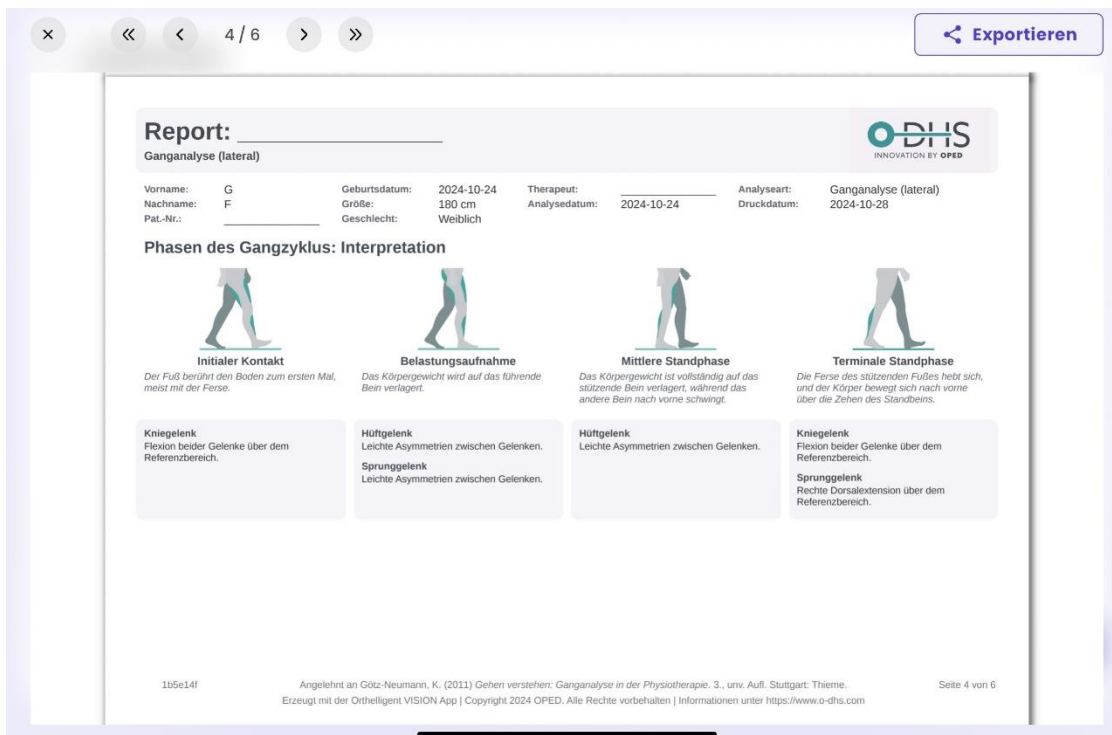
× « ‹ 4 / 6 › »

Exportieren

Report: ________________
Ganganalyse (lateral)

O-DHS
INNOVATION BY OPED

| Vorname: | G | Geburtsdatum: | 2024-10-24 | Therapeut: | __________ | Analyseart: | Ganganalyse (lateral) |
|---|---|---|---|---|---|---|---|
| Nachname: | F | Größe: | 180 cm | Analysedatum: | 2024-10-24 | Druckdatum: | 2024-10-28 |
| Pat.-Nr.: | __________ | Geschlecht: | Weiblich | | | | |

Phasen des Gangzyklus: Interpretation

Initialer Kontakt
Der Fuß berührt den Boden zum ersten Mal, meist mit der Ferse.

Belastungsaufnahme
Das Körpergewicht wird auf das führende Bein verlagert.

Mittlere Standphase
Das Körpergewicht ist vollständig auf das stützende Bein verlagert, während das andere Bein nach vorne schwingt.

Terminale Standphase
Die Ferse des stützenden Fußes hebt sich, und der Körper bewegt sich nach vorne über die Zehen des Standbeins.

Kniegelenk
Flexion beider Gelenke über dem Referenzbereich.

Hüftgelenk
Leichte Asymmetrien zwischen Gelenken.
Sprunggelenk
Leichte Asymmetrien zwischen Gelenken.

Hüftgelenk
Leichte Asymmetrien zwischen Gelenken.

Kniegelenk
Flexion beider Gelenke über dem Referenzbereich.
Sprunggelenk
Rechte Dorsalextension über dem Referenzbereich.

1b5e14f
Angelehnt an Götz-Neumann, K. (2011) Gehen verstehen: Ganganalyse in der Physiotherapie. 3., unv. Aufl. Stuttgart: Thieme.
Seite 4 von 6
Erzeugt mit der Orthelligent VISION App | Copyright 2024 OPED. Alle Rechte vorbehalten | Informationen unter https://www.o-dhs.com